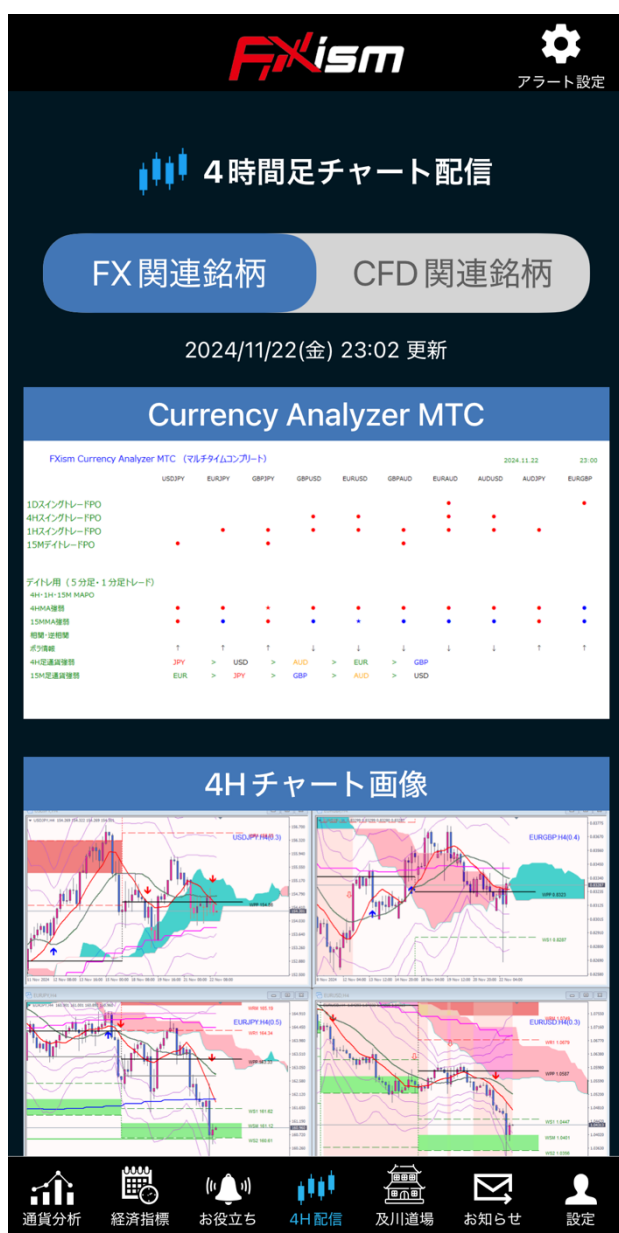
FXism

アラート設定

4時間足チャート配信

FX関連銘柄

CFD関連銘柄

2024/11/22(金) 23:02 更新

Currency Analyzer MTC

FXism Currency Analyzer MTC （マルチタイムコンプリート）

2024.11.22

23:00

| | USDJPY | EURJPY | GBPJPY | GBPUSD | EURUSD | GBPAUD | EURAUD | AUDUSD | AUDJPY | EURGBP |
|---|---|---|---|---|---|---|---|---|---|---|
| 1DスイングトレードPO | | | | | | | ● | | | ● |
| 4HスイングトレードPO | | | | ● | ● | | ● | ● | | |
| 1HスイングトレードPO | | ● | ● | ● | ● | ● | ● | ● | ● | |
| 15MデイトレードPO | ● | | ● | | | ● | | | | |
| デイトレ用（5分足・1分足トレード） | | | | | | | | | | |
| 4H・1H・15M MAPO | | | | | | | | | | |
| 4HMA複数 | ● | ● | ★ | ● | ● | ● | ● | ● | ● | ● |
| 15MMA複数 | ● | ● | ● | ● | ★ | ● | ● | ● | ● | ● |
| 相関・逆相関 | | | | | | | | | | |
| ボラ情報 | ↑ | ↑ | ↑ | ↓ | ↓ | ↓ | ↓ | ↓ | ↑ | ↑ |
| 4H足通貨強弱 | JPY | > | USD | > | AUD | > | EUR | > | GBP | |
| 15M足通貨強弱 | EUR | > | JPY | > | GBP | > | AUD | > | USD | |

4Hチャート画像

USDJPY,H4(0.3)

EURGBP,H4(0.4)

EURJPY,H4(0.5)

EURUSD,H4(0.3)

通貨分析

経済指標

お役立ち

4H配信

及川道場

お知らせ

設定